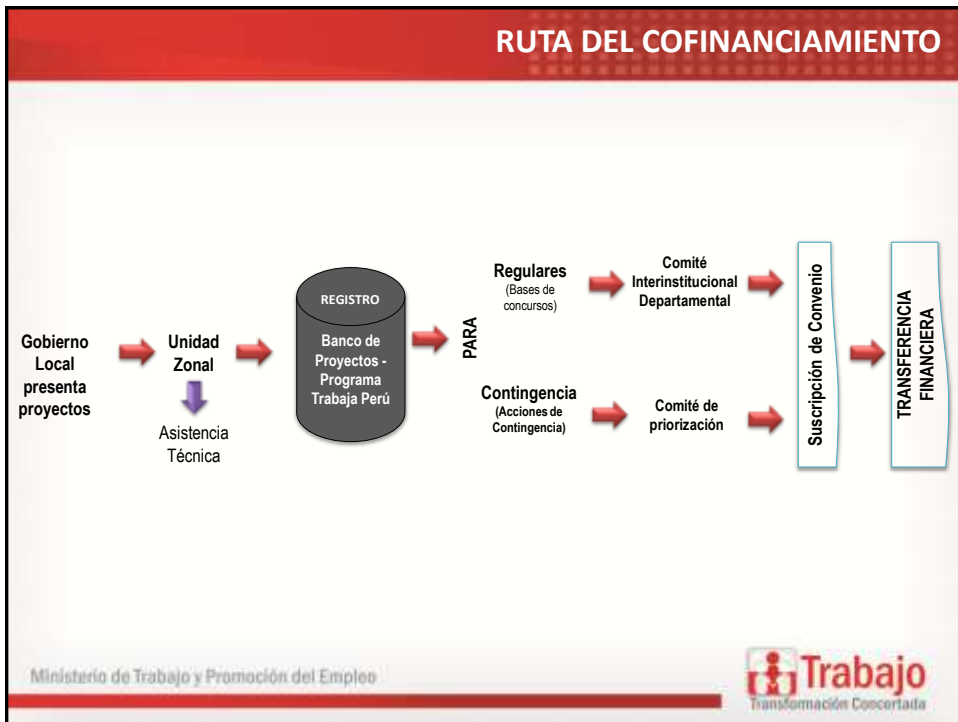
RUTA DEL COFINANCIAMIENTO

Gobierno Local presenta proyectos

Unidad Zonal

Asistencia Técnica

REGISTRO

Banco de Proyectos - Programa Trabaja Perú

PARA

Regulares
(Bases de concursos)

Comité Interinstitucional Departamental

Contingencia
(Acciones de Contingencia)

Comité de priorización

Suscripción de Convenio

TRANSFERENCIA FINANCIERA

Ministerio de Trabajo y Promoción del Empleo

Trabajo
Transformación Concertada